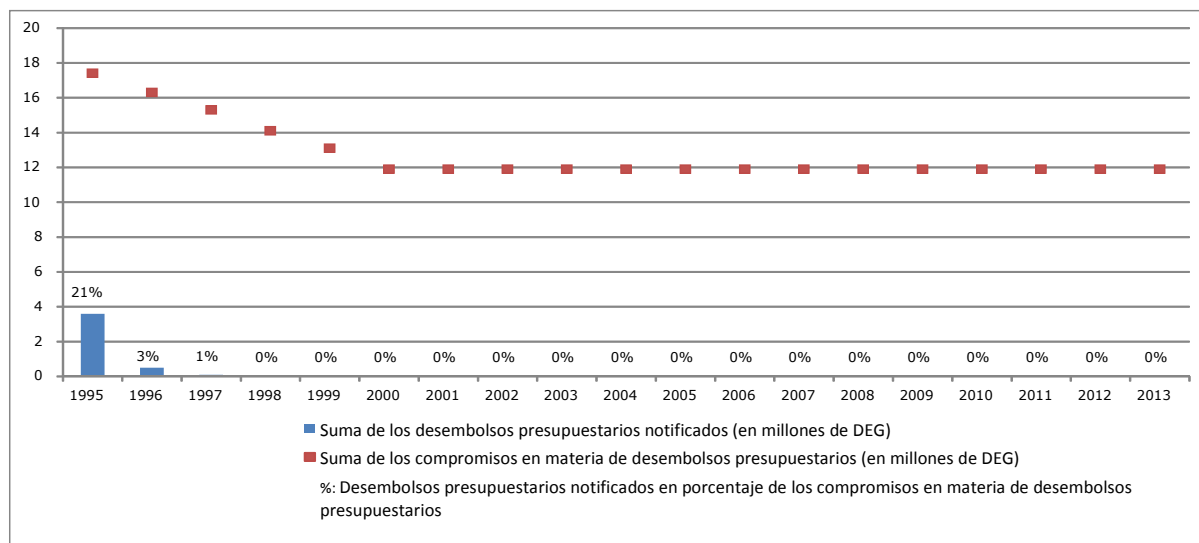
20
18
16
14
12
10
8
6
4
2
0

21%
3%
1%
0%
0%
0%
0%
0%
0%
0%
0%
0%
0%
0%
0%
0%
0%
0%
0%

1995 1996 1997 1998 1999 2000 2001 2002 2003 2004 2005 2006 2007 2008 2009 2010 2011 2012 2013

Suma de los desembolsos presupuestarios notificados (en millones de DEG)
Suma de los compromisos en materia de desembolsos presupuestarios (en millones de DEG)
%: Desembolsos presupuestarios notificados en porcentaje de los compromisos en materia de desembolsos presupuestarios